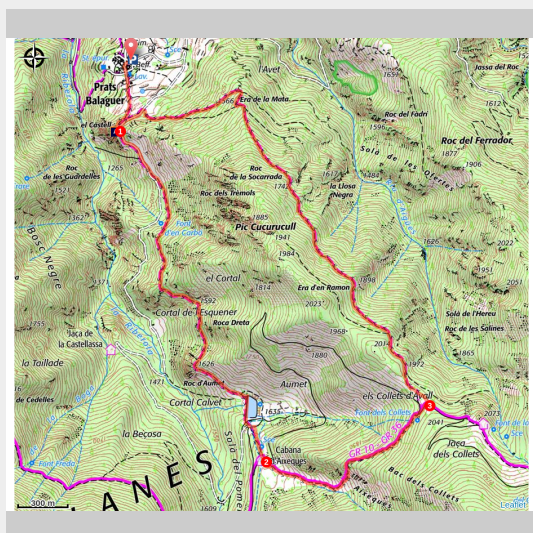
Prats
Balaguer
l'Avet
Jassa del Roc
Era de la Mata
1666
Roc del Fadri
1612
1596
Roc del Ferrador
1877
1906
el Castell
1
Roc
de la Socarrada
1742
Roc
de les Gudrelles
1265
Roc dels Trèmols
1612
la Llosa
Negra
Sola de les Olletes
1885
Pic Cucurucull
1941
1362
Bosc Negre
1984
1628
2022
d'en Garba
1898
1951
2051
el Cortal
1814
Era d'en Ramon
1592
2023
Sola de l'Hereu
Cortal de l'Esquener
Roca Dreta
1755
Roc de les Salines
1958
Jaça de la Castellassa
1880
2014
1865
la Taillade
1626
1972
1471
Roc d'Aumet
Aumet
de Cedelles
els Collets d'Avall
3
Cortal Calvet
1635
Font dels Collets
2073
2041
la Beçosa
Cabana
d'Aiguages
Jaça
dels Collets
2
GR 10 - GR 36
Font Fréde
Sola del Pomer
Roc dels Collets
1609
A N E S
300 m
Leaflet